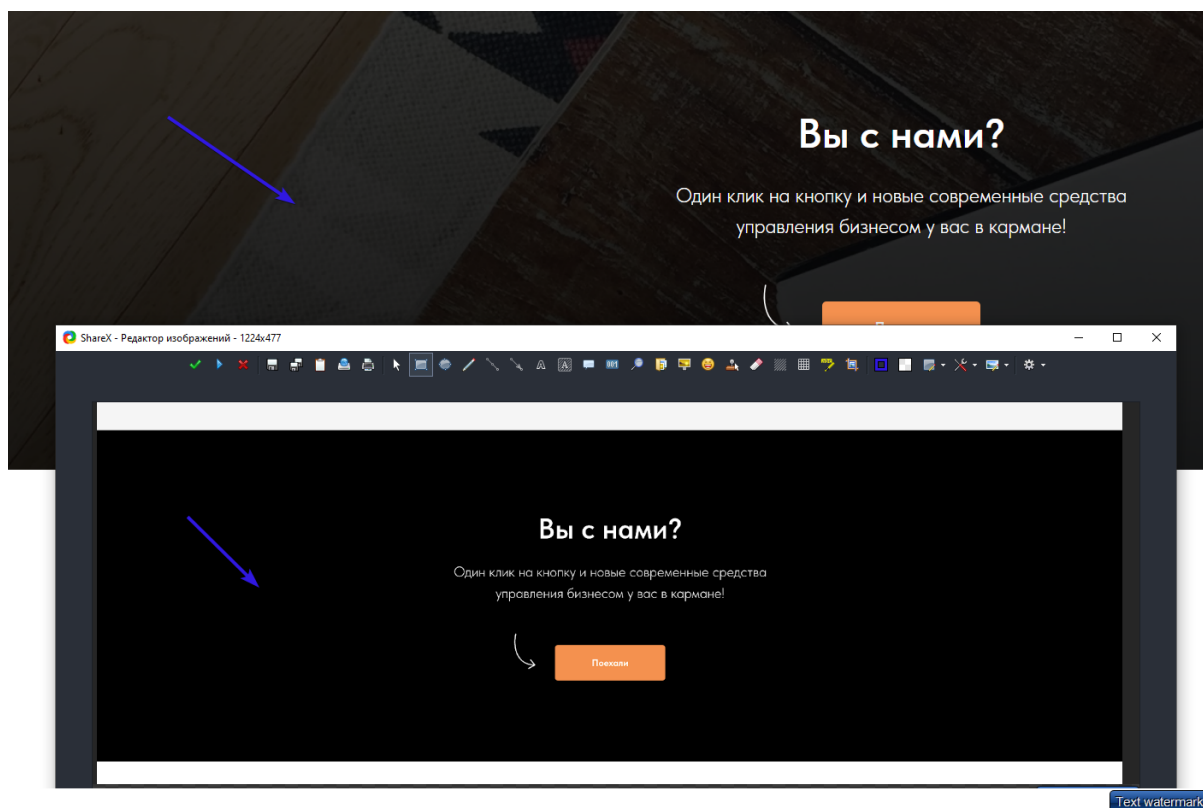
Вы с нами?

Один клик на кнопку и новые современные средства управления бизнесом у вас в кармане!

ShareX - Редактор изображений - 1224x477

Вы с нами?

Один клик на кнопку и новые современные средства управления бизнесом у вас в кармане!

Поехали

Text watermark